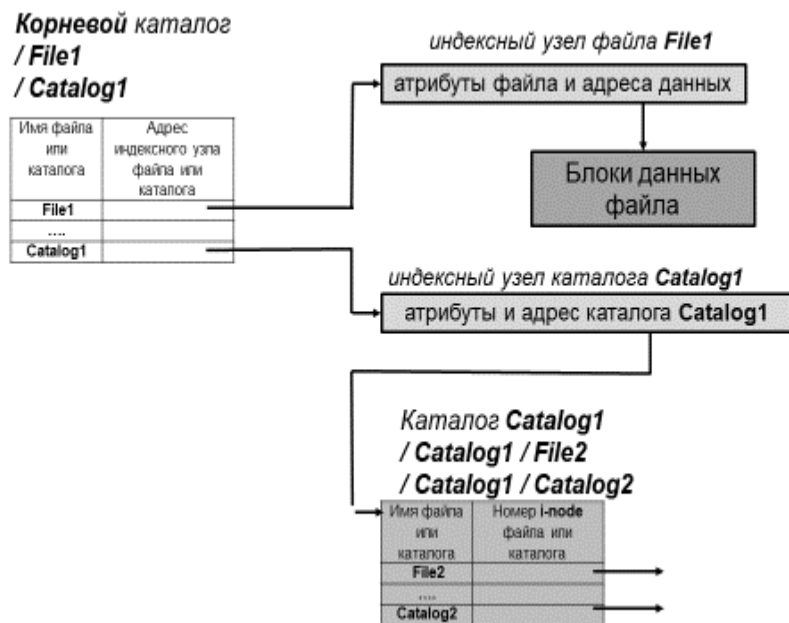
Корневой каталог
/ File1
/ Catalog1

| Имя файла или каталога | Адрес индексного узла файла или каталога |
|---|---|
| File1 | |
| .... | |
| Catalog1 | |

индексный узел файла File1

атрибуты файла и адреса данных

Блоки данных файла

индексный узел каталога Catalog1

атрибуты и адрес каталога Catalog1

Каталог Catalog1
/ Catalog1 / File2
/ Catalog1 / Catalog2

| Имя файла или каталога | Номер i-node файла или каталога |
|---|---|
| File2 | |
| .... | |
| Catalog2 | |